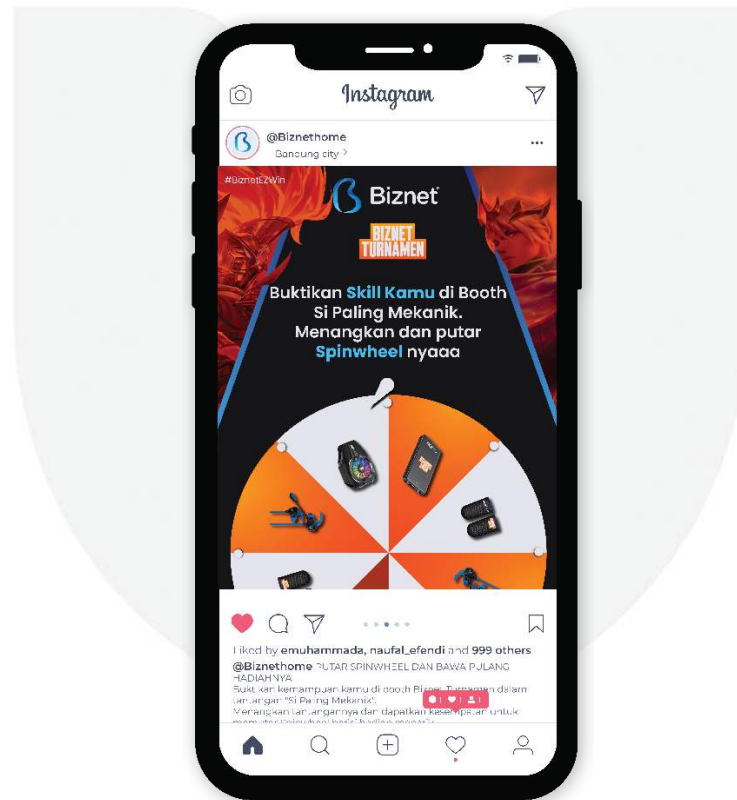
Instagram

@Biznethome
Bandung city

#BiznetEZWin

Biznet

BIZNET TURNAMEN

Buktikan Skill Kamu di Booth Si Paling Mekanik. Menangkan dan putar Spinwheel nyaaa

Liked by emuhammada, naufal_efendi and 999 others

@Biznethome PUTAR SPINWHEEL DAN BAWA PULANG HADIAHNYA
Buktikan kemampuan kamu di booth Biznet Turnamen dalam tantangan "Si Paling Mekanik".
Menangkan tantangannya dan dapatkan kesempatan untuk memutar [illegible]